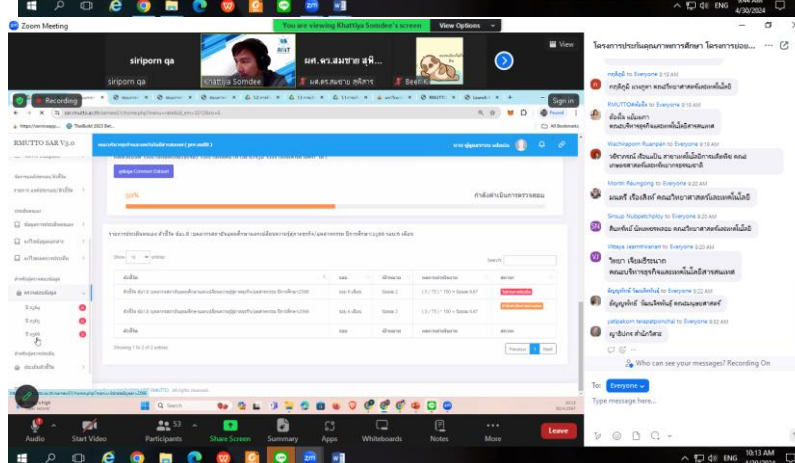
Zoom Meeting

You are viewing Khattiya Somdee's screen View Options

siriporn qa

siriporn qa

Khattiya Somdee

ผศ.ดร.สมชาย สุพิ...

ผศ.ดร.สมชาย สุพิ...

View

Recording

Sign in

RMUTTO SAR V3.0

ขอคำชี้แจง Common Dataset

100%

กำลังดำเนินการตรวจสอบ

Show 10 entries

Search:

Showing 1 to 2 of 2 entries

Previous 1 Next

Q Search

Audio Start Video Participants 53 Share Screen Summary Apps Whiteboards Notes More Leave

โครงการประกันคุณภาพการศึกษา โครงการย่อย...

กฤติกุล แจงสุทา คณะวิทยาศาสตร์และเทคโนโลยี

RMUTTO Everyone

อัจฉริย แม้นมหา คณะบริหารธุรกิจและเทคโนโลยีสารสนเทศ

Wachiraporn Ruanpan to Everyone

วชิราภรณ์ เรือนพันธ์ สาขาเทคโนโลยีการเลี้ยงสัตว์ คณะเกษตรศาสตร์และทรัพยากรธรรมชาติ

Montri Raungyong to Everyone 9:22 AM

มนตรี เรืองยิ่ง คณะวิทยาศาสตร์และเทคโนโลยี

Sinsup Nuipatchpitoy to Everyone 9:22 AM

สินทรัพย์ นุ้ยแพทย์ คณะวิทยาศาสตร์และเทคโนโลยี

Vitaya Jeamthonan to Everyone 9:23 AM

วิทยา เจียมธีระนาท คณะบริหารธุรกิจและเทคโนโลยีสารสนเทศ

ธัญญารัตน์ จิ๋มพลัดธิ์ to Everyone 9:22 AM

ธัญญารัตน์ จิ๋มพลัดธิ์ คณะมนุษยศาสตร์

yaitpakorn to Everyone 9:22 AM

ญาธิปกร สำนักวิทยฯ

Who can see your messages? Recording On

To: Everyone

Type message here...

10:13 AM 4/30/2024